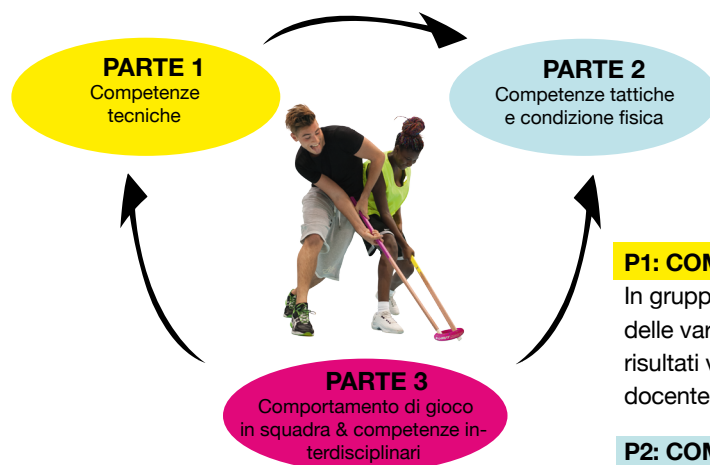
PARTE 1
Competenze tecniche

PARTE 2
Competenze tattiche e condizione fisica

PARTE 3
Comportamento di gioco in squadra & competenze interdisciplinari

P1: CON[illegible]
In grupp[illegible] delle var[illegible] risultati v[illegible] docente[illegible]

P2: CON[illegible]